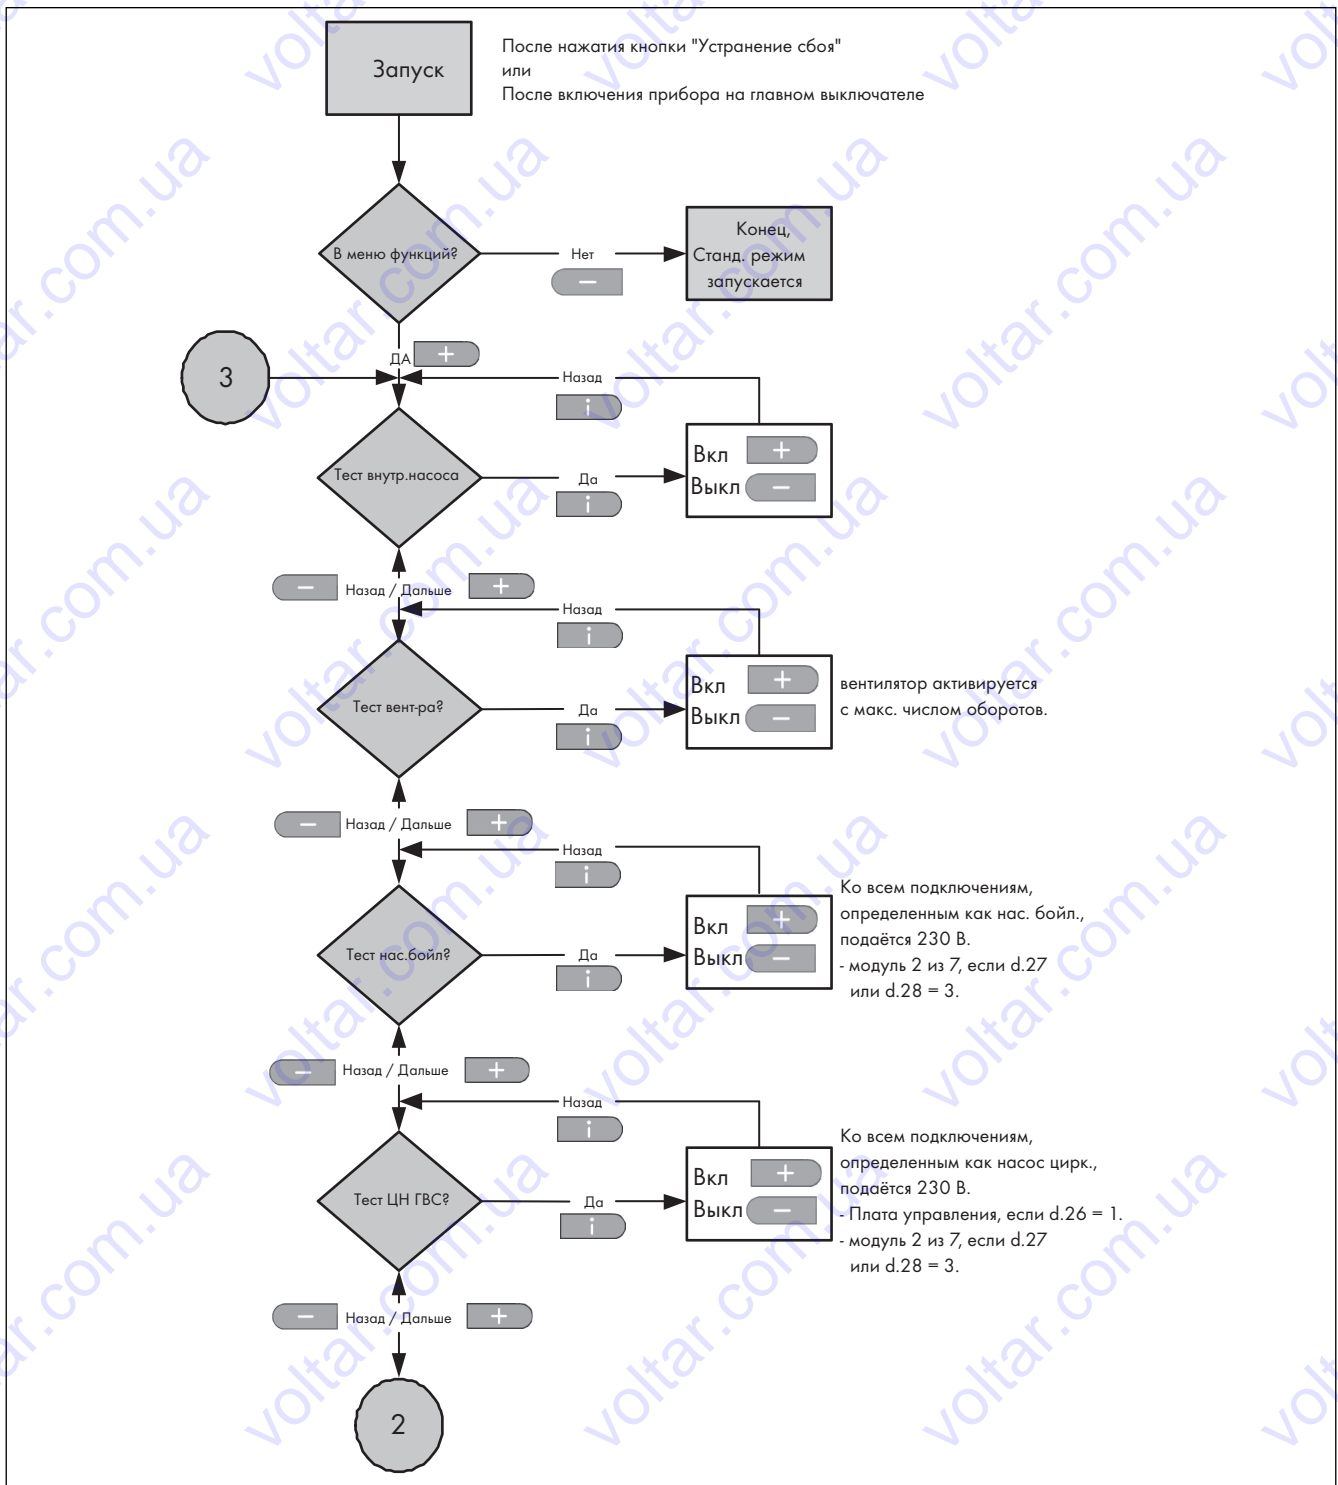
Запуск

После нажатия кнопки "Устранение сбоя"
или
После включения прибора на главном выключателе

В меню функций?

Нет

–

Конец,
Станд. режим
запускается

3

ДА +

Назад

i

Тест внутр.насоса

Да

i

Вкл +
Выкл –

– Назад / Дальше +

Назад

i

Тест вент-ра?

Да

i

Вкл +
Выкл –

вентилятор активируется
с макс. числом оборотов.

– Назад / Дальше +

Назад

i

Тест нас.бойл?

Да

i

Вкл +
Выкл –

Ко всем подключениям, определенным как нас. бойл., подаётся 230 В.
- модуль 2 из 7, если d.27 или d.28 = 3.

– Назад / Дальше +

Назад

i

Тест ЦН ГВС?

Да

i

Вкл +
Выкл –

Ко всем подключениям, определенным как насос цирк., подаётся 230 В.
- Плата управления, если d.26 = 1.
- модуль 2 из 7, если d.27 или d.28 = 3.

– Назад / Дальше +

2